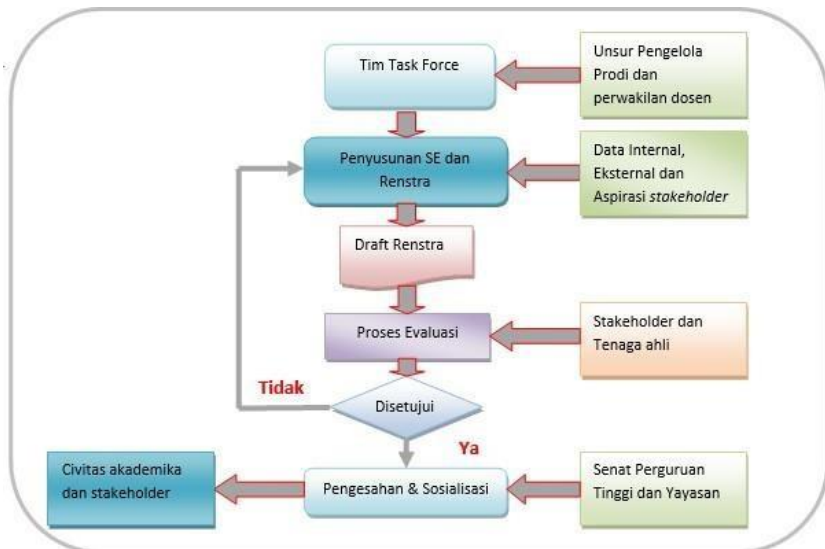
Tim Task Force

Unsur Pengelola Prodi dan perwakilan dosen

Penyusunan SE dan Renstra

Data Internal, Eksternal dan Aspirasi stakeholder

Draft Renstra

Proses Evaluasi

Stakeholder dan Tenaga ahli

Tidak

Disetujui

Ya

Civitas akademika dan stakeholder

Pengesahan & Sosialisasi

Senat Perguruan Tinggi dan Yayasan